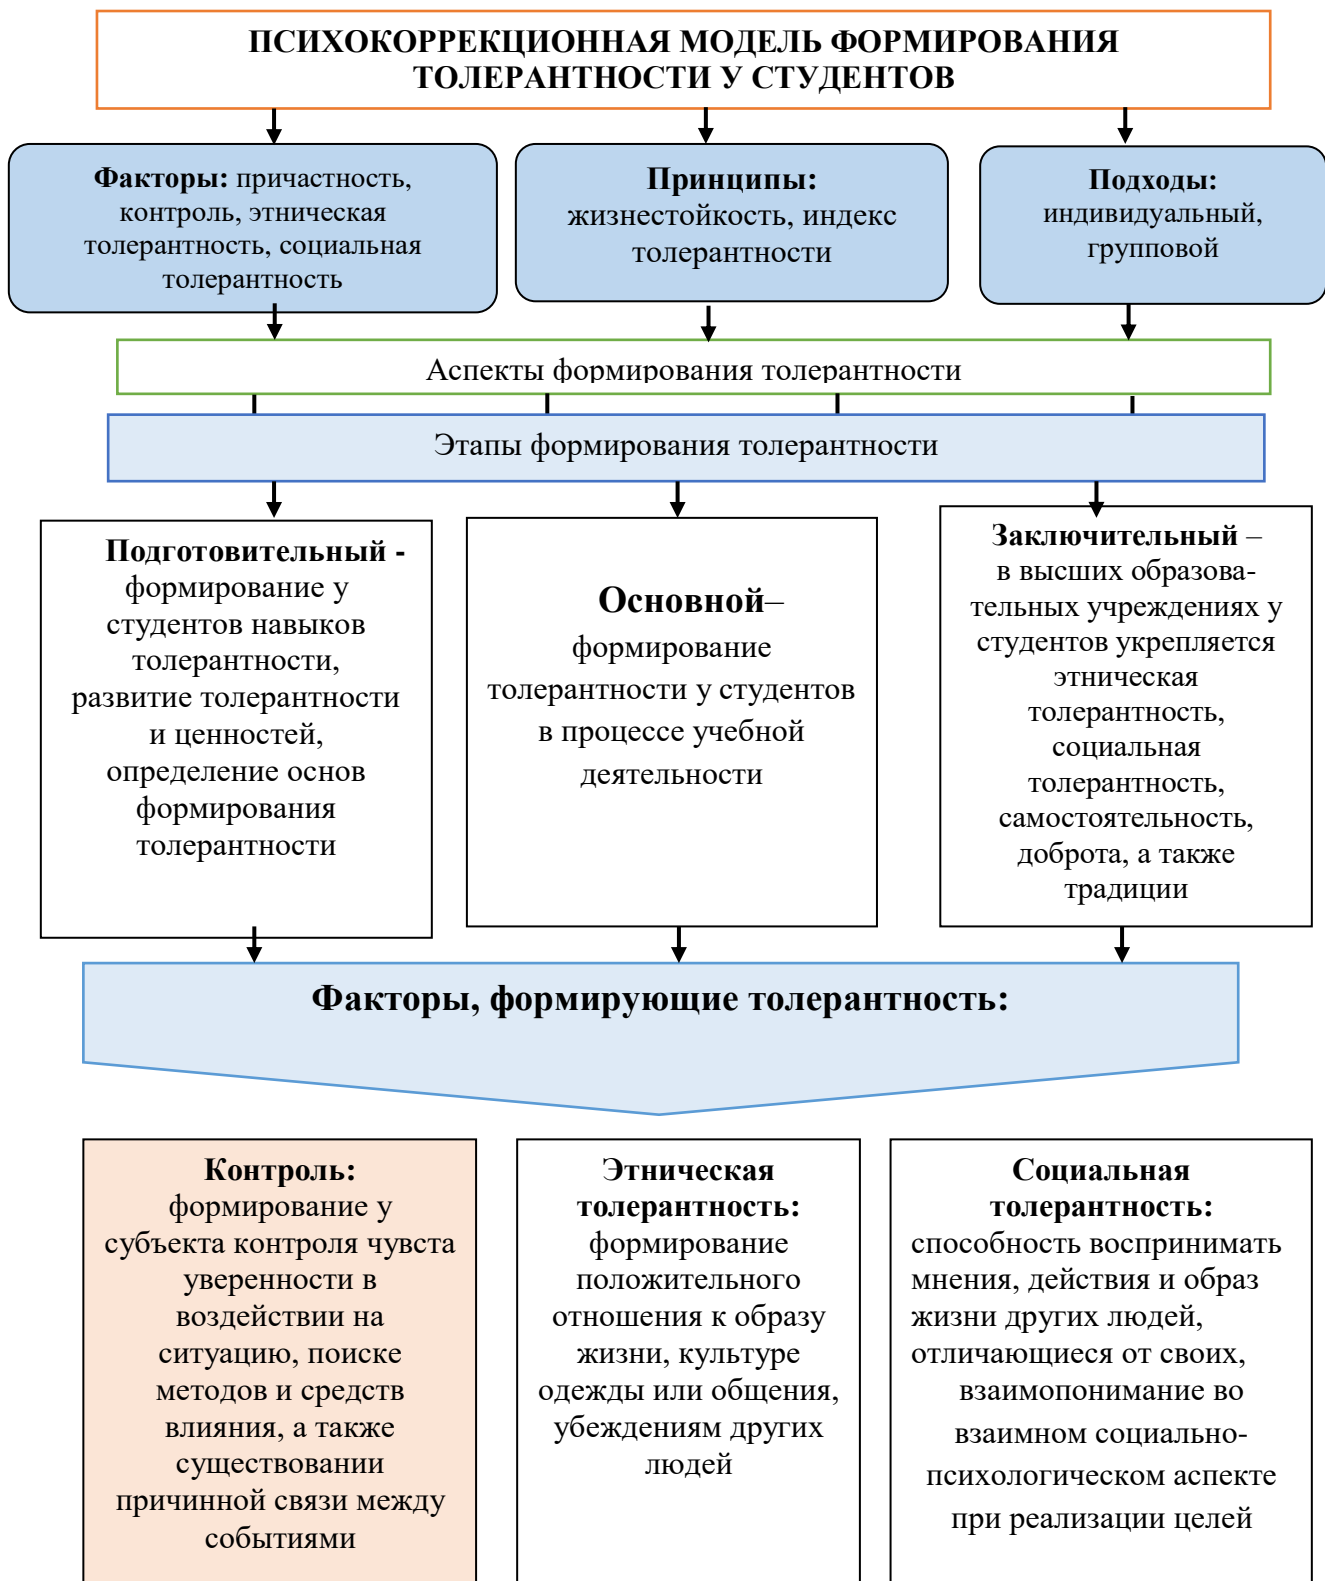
ПСИХОКОРРЕКЦИОННАЯ МОДЕЛЬ ФОРМИРОВАНИЯ ТОЛЕРАНТНОСТИ У СТУДЕНТОВ

**Факторы:** причастность, контроль, этническая толерантность, социальная толерантность

**Принципы:** жизнестойкость, индекс толерантности

**Подходы:** индивидуальный, групповой

Аспекты формирования толерантности

Этапы формирования толерантности

**Подготовительный -** формирование у студентов навыков толерантности, развитие толерантности и ценностей, определение основ формирования толерантности

**Основной**– формирование толерантности у студентов в процессе учебной деятельности

**Заключительный** – в высших образовательных учреждениях у студентов укрепляется этническая толерантность, социальная толерантность, самостоятельность, доброта, а также традиции

**Факторы, формирующие толерантность:**

**Контроль:** формирование у субъекта контроля чувства уверенности в воздействии на ситуацию, поиске методов и средств влияния, а также существовании причинной связи между событиями

**Этническая толерантность:** формирование положительного отношения к образу жизни, культуре одежды или общения, убеждениям других людей

**Социальная толерантность:** способность воспринимать мнения, действия и образ жизни других людей, отличающиеся от своих, взаимопонимание во взаимном социально-психологическом аспекте при реализации целей